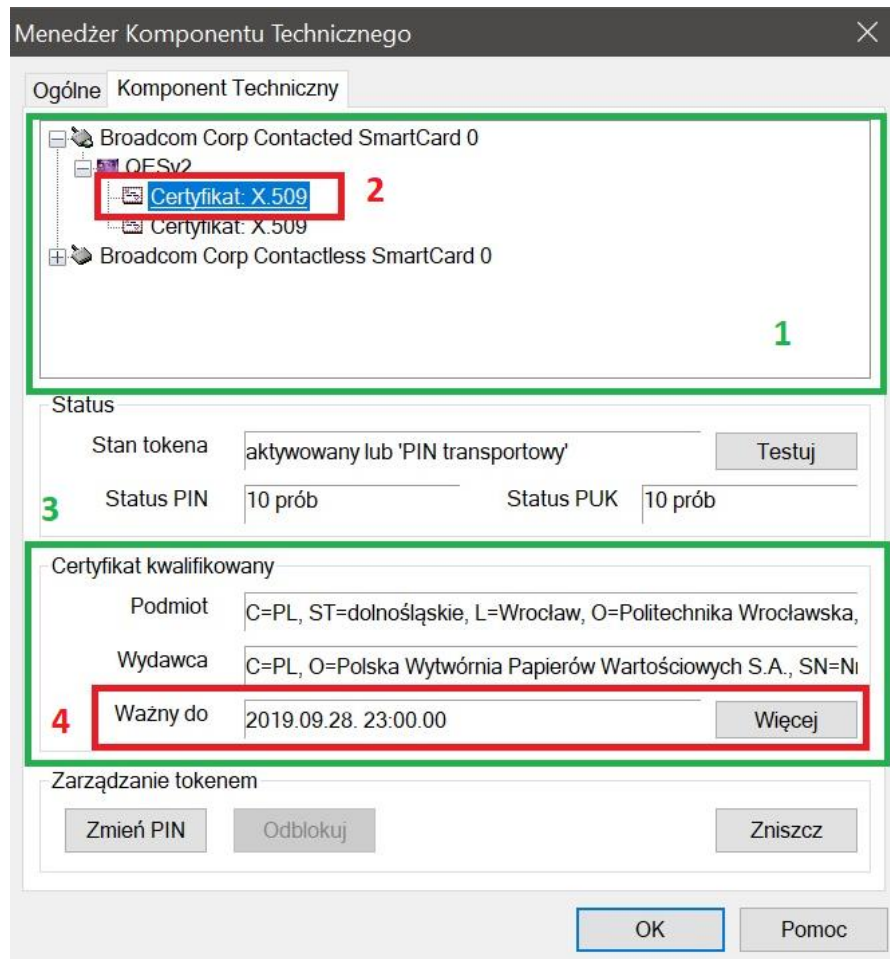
Menedżer Komponentu Technicznego
×

Ogólne Komponent Techniczny

Broadcom Corp Contacted SmartCard 0
QESv2
Certyfikat: X.509
2
Certyfikat: X.509
Broadcom Corp Contactless SmartCard 0
1

Status
Stan tokena aktywowany lub 'PIN transportowy' Testuj
3
Status PIN 10 prób Status PUK 10 prób

Certyfikat kwalifikowany
Podmiot C=PL, ST=dolnośląskie, L=Wrocław, O=Politechnika Wrocławska,
Wydawca C=PL, O=Polska Wytwórnia Papierów Wartościowych S.A., SN=N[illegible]
4
Ważny do 2019.09.28. 23:00.00 Więcej

Zarządzanie tokenem
Zmień PIN Odblokuj Zniszcz

OK Pomoc